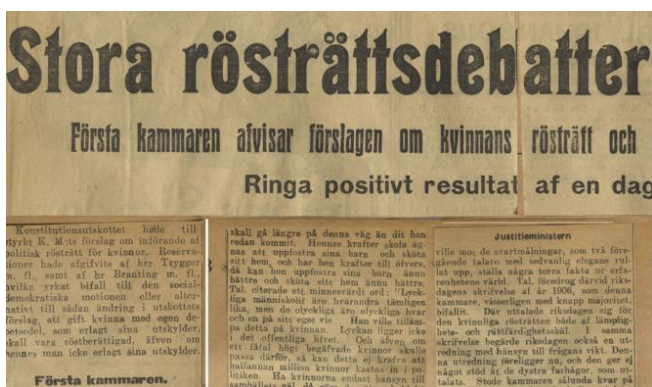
Stora rösträttsdebatter

Första kammaren afvisar förslagen om kvinnans rösträtt och

Ringa positivt resultat af en dag

Konstitutionsutskottet hade till tyrks K. M:ts förslag om införande af politisk rösträtt för kvinnor. Reservationer hade afgifvits af hrr. Trygger m. fl., samt af hr Branting m. fl., hvilka yrkat bifall till den socialdemokratiska motionen eller alternativt till sådan ändring i utskottets förslag, att gift kvinna med egen debetsedel, som erlagt sina utskylder, skall vara röstberättigad, äfven om mannen man icke erlagt sina utskylder.

Första kammaren.

skall gå längre på denna väg än dit hon redan kommit. Hennes krafter skola ägnas att uppfostra sina barn och sköta sitt hem, och har hon krafter till öfvers, då kan hon uppfostra sina barn ännu bättre och sköta sitt hem ännu bättre. Tal. citerade ett minnesvärdt ord: "Lyckliga människor äro hvarandra tämligen lika, men de olyckliga äro olyckliga hvar och en på sitt eget vis". Han ville tillämpa detta på kvinnan. Lyckan ligger icke i det offentliga lifvet. Och äfven om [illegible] högt begåfvade kvinnor skulle passa därför, så kan detta ej krävas att halfannan million kvinnor kastas in i politiken. Ha kvinnorna endast hänsyn till samhällets väl, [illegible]

Justitieministern

ville mot de svartmålningar, som två föregående talare med sedvanlig elegans ritat upp, ställa några torra fakta ur erfarenhetens värld. Tal. föreslog därvid riksdagens skrifvelse af år 1906, som denna kammare, visserligen med knapp majoritet, bifallit. Där uttalade riksdagen sig för den kvinnliga rösträtten både af lämplighets- och rättfärdighetsskäl. I samma skrifvelse begärde riksdagen också en utredning med hänsyn till frågans vikt. Denna utredning föreligger nu, och den ger ej något stöd åt de dystra farhågor, som uttalats. Stode kammaren sålunda kvar på